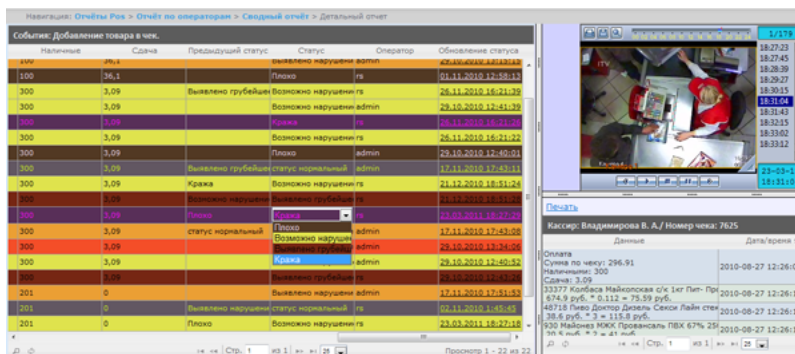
Навигация: Отчёты Pos > Отчёт по операторам > Сводный отчёт > Детальный отчет

События: Добавление товара в чек.

| Наличные | Сдача | Предыдущий статус | Статус | Оператор | Обновление статуса |
|---|---|---|---|---|---|
| 100 | 36,1 | | Плохо | rs | 01.11.2010 12:58:13 |
| 300 | 3,09 | Выявлено грубейш | Возможно нарушени | rs | 26.11.2010 16:21:39 |
| 300 | 3,09 | | Возможно нарушени | admin | 29.10.2010 12:41:39 |
| 300 | 3,09 | | Кража | rs | 26.11.2010 16:21:28 |
| 300 | 3,09 | | Возможно нарушени | admin | 26.11.2010 16:21:22 |
| 300 | 3,09 | | Плохо | admin | 29.10.2010 12:40:01 |
| 300 | 3,09 | Выявлено грубейш | статус нормальный | rs | 17.11.2010 17:43:11 |
| 300 | 3,09 | Кража | Возможно нарушени | rs | 21.12.2010 18:51:24 |
| 300 | 3,09 | Выявлено грубейш | Возможно нарушени | rs | 21.12.2010 18:51:28 |
| 300 | 3,09 | Плохо | Кража | rs | 23.03.2011 18:27:28 |
| 300 | 3,09 | статус нормальный | | admin | 17.11.2010 17:43:08 |
| 300 | 3,09 | | | admin | 29.10.2010 13:34:06 |
| 300 | 3,09 | | | admin | 29.10.2010 12:40:52 |
| 300 | 3,09 | | Возможно нарушени | rs | 21.12.2010 18:42:28 |
| 201 | 0 | | Возможно нарушени | admin | 17.11.2010 17:51:53 |
| 201 | 0 | Выявлено нарушени | Возможно нарушени | rs | 02.11.2010 11:45:43 |
| 201 | 0 | Плохо | Возможно нарушени | rs | 23.03.2011 18:27:18 |

Плохо
Возможно нарушен
Выявлено грубей
Кража

Стр. 1 из 1 25
Просмотр 1 - 22 из 22

1/179
18:27:23
18:27:45
18:28:39
18:29:27
18:30:15
18:31:04
18:31:43
18:32:15
18:33:02
18:34:04
23-03-1
18:31:0

Печать

Кассир: Владимирова В. А./ Номер чека: 7625

| Данные | Дата/время |
|---|---|
| Оплата Сумма по чеку: 296.91 Наличными: 300 Сдача: 3.09 | 2010-08-27 12:26:0 |
| 33377 Колбаса Майкопская с/к 1кг Пит- Пр 674.9 руб. * 0.112 = 75.59 руб. | 2010-08-27 12:26:0 |
| 48718 Пиво Доктор Дизель Секси Лайн свет 38.6 руб. * 3 = 115.8 руб. | 2010-08-27 12:26:0 |
| 930 Майонез МЖК Провансаль ПВХ 67% 25 | 2010-08-27 12:26:0 |

Стр. 1 из 1 25